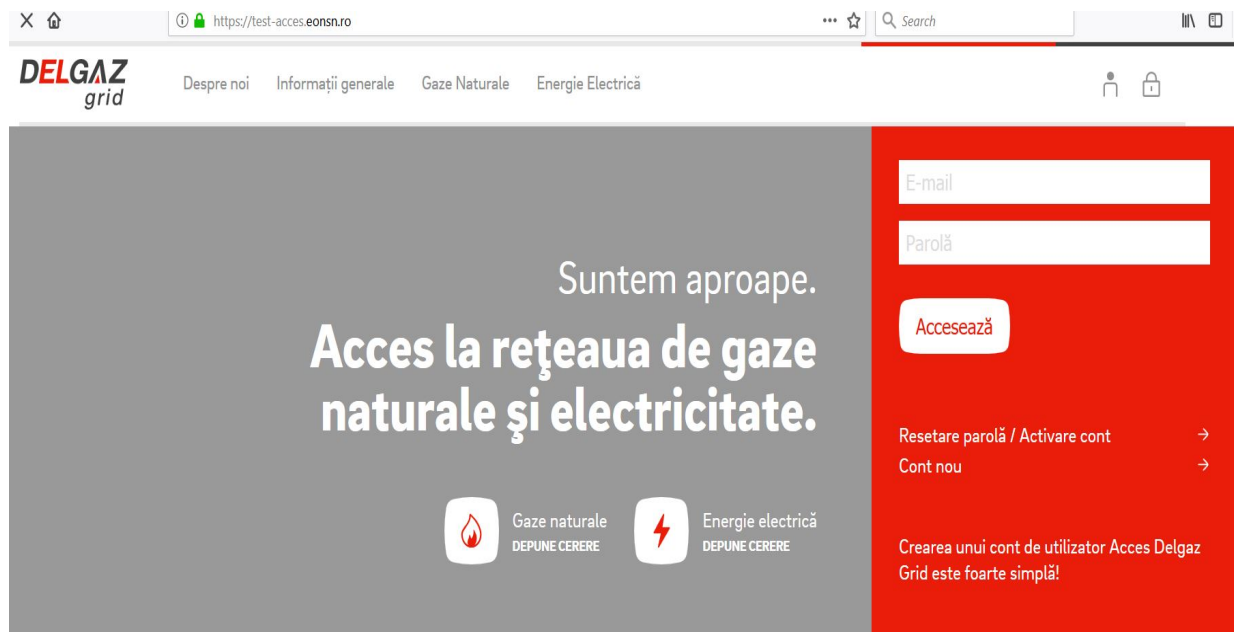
https://test-acces.eonsn.ro
Search

DELGAZ grid
Despre noi Informații generale Gaze Naturale Energie Electrică

E-mail
Parolă
Accesează

Suntem aproape.
Acces la reţeaua de gaze naturale şi electricitate.

Gaze naturale
DEPUNE CERERE
Energie electrică
DEPUNE CERERE

Resetare parolă / Activare cont →
Cont nou →

Crearea unui cont de utilizator Acces Delgaz Grid este foarte simplă!